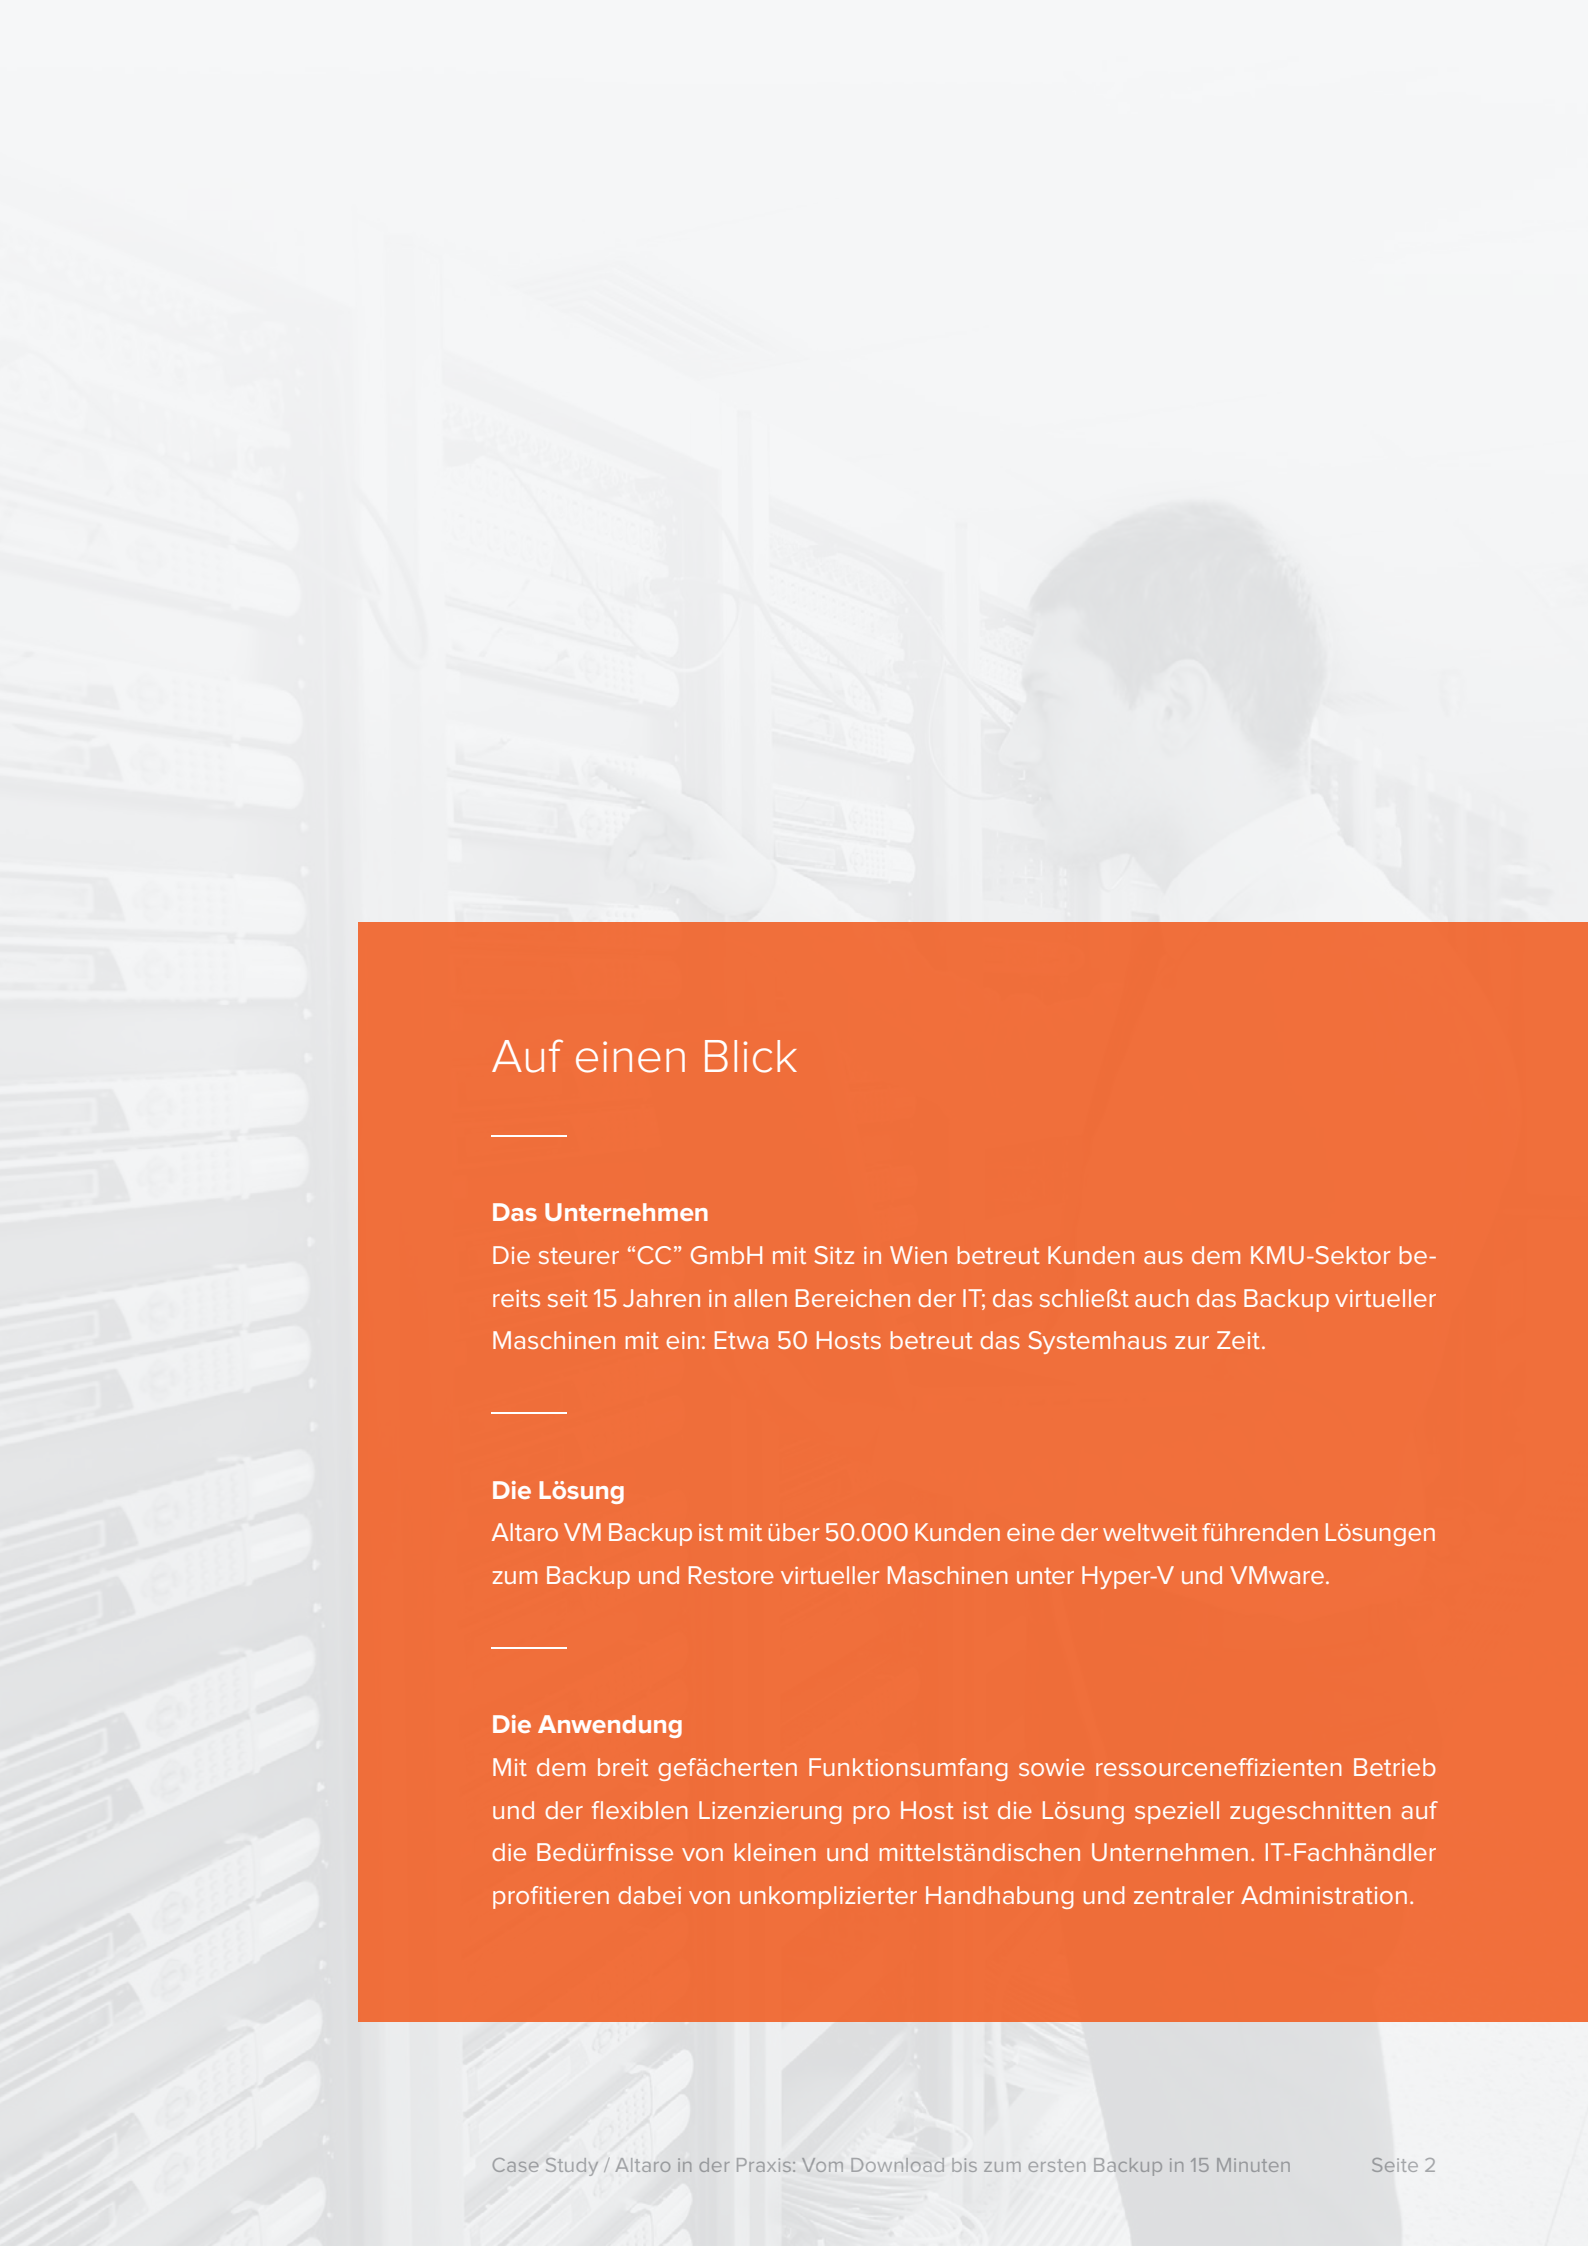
Auf einen Blick

Das Unternehmen
Die steurer “CC” GmbH mit Sitz in Wien betreut Kunden aus dem KMU-Sektor bereits seit 15 Jahren in allen Bereichen der IT; das schließt auch das Backup virtueller Maschinen mit ein: Etwa 50 Hosts betreut das Systemhaus zur Zeit.

Die Lösung
Altaro VM Backup ist mit über 50.000 Kunden eine der weltweit führenden Lösungen zum Backup und Restore virtueller Maschinen unter Hyper-V und VMware.

Die Anwendung
Mit dem breit gefächerten Funktionsumfang sowie ressourceneffizienten Betrieb und der flexiblen Lizenzierung pro Host ist die Lösung speziell zugeschnitten auf die Bedürfnisse von kleinen und mittelständischen Unternehmen. IT-Fachhändler profitieren dabei von unkomplizierter Handhabung und zentraler Administration.

Case Study / Altaro in der Praxis: Vom Download bis zum ersten Backup in 15 Minuten Seite 2